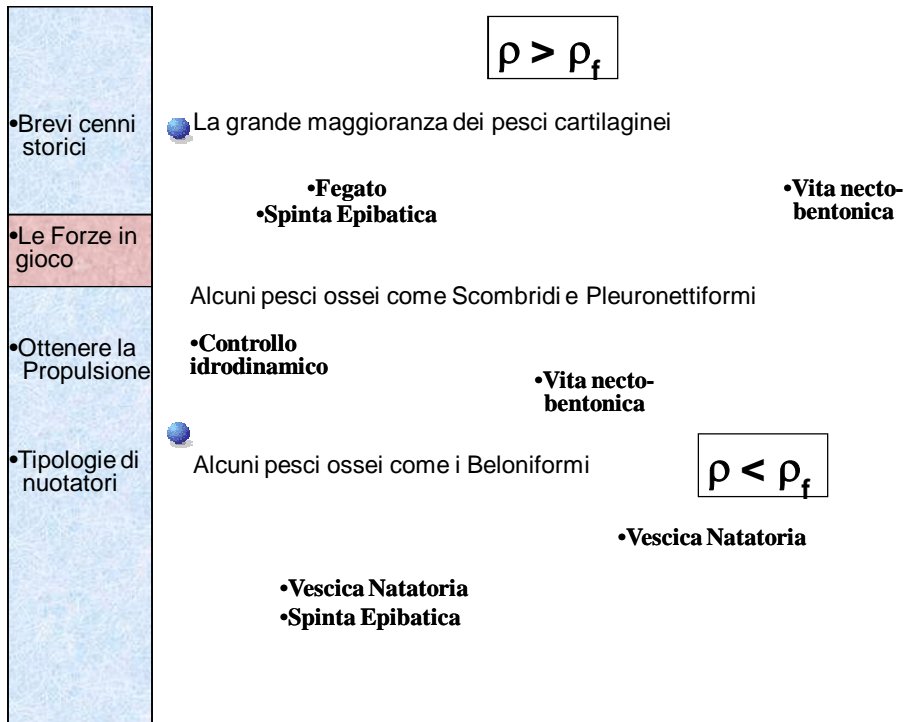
•Brevi cenni storici

•Le Forze in gioco

•Ottenere la Propulsione

•Tipologie di nuotatori

$\rho > \rho_f$

La grande maggioranza dei pesci cartilaginei

•Fegato
•Spinta Epibatica

•Vita necto-bentonica

Alcuni pesci ossei come Scombridi e Pleuronettiformi

•Controllo idrodinamico

•Vita necto-bentonica

Alcuni pesci ossei come i Beloniformi

$\rho < \rho_f$

•Vescica Natatoria

•Vescica Natatoria
•Spinta Epibatica